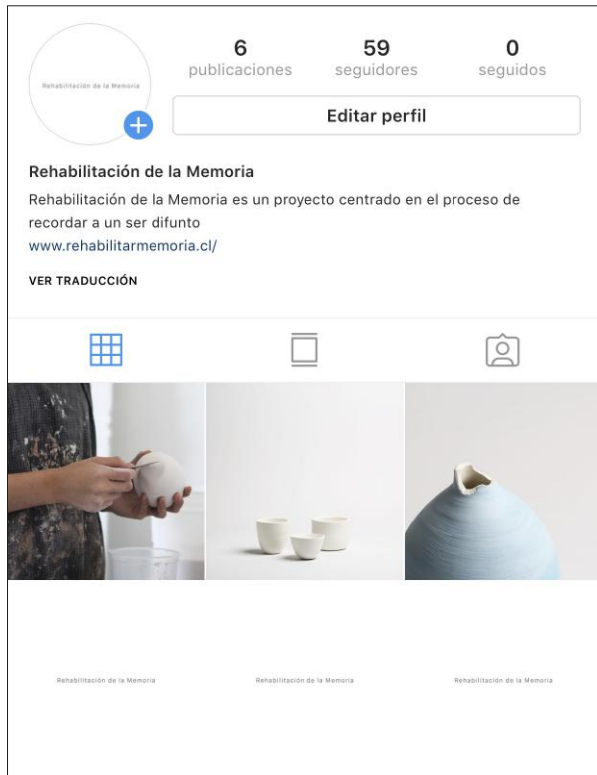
Rehabilitación de la Memoria

6
publicaciones

59
seguidores

0
seguidos

Editar perfil

Rehabilitación de la Memoria

Rehabilitación de la Memoria es un proyecto centrado en el proceso de recordar a un ser difunto
www.rehabilitarmemoria.cl/

VER TRADUCCIÓN

Rehabilitación de la Memoria

Rehabilitación de la Memoria

Rehabilitación de la Memoria